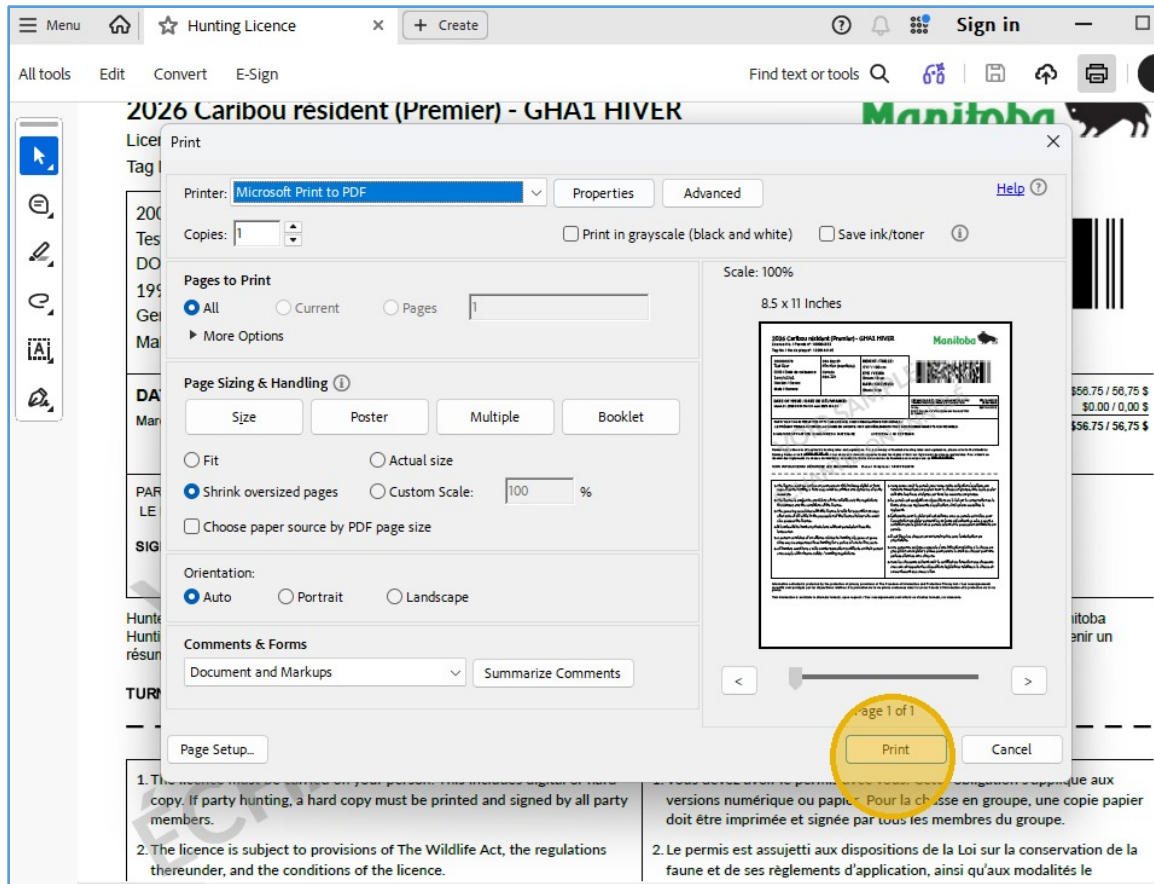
Menu Hunting Licence × + Create Sign in

All tools Edit Convert E-Sign Find text or tools

2026 Caribou résident (Premier) - GHA1 HIVER

Manitoba

Licen
Tag

200
Tes
DO
199
Ge
Ma

DA
Mar

PAR
LE

SIG

Hunte
Hunti
résum

TURN

Print

Printer: Microsoft Print to PDF Properties Advanced Help

Copies: 1 Print in grayscale (black and white) Save ink/toner

Pages to Print
All Current Pages 1
More Options

Page Sizing & Handling
Size Poster Multiple Booklet
Fit Actual size
Shrink oversized pages Custom Scale: 100 %
Choose paper source by PDF page size

Orientation:
Auto Portrait Landscape

Comments & Forms
Document and Markups Summarize Comments

Scale: 100%
8.5 x 11 Inches

2026 Caribou résident (Premier) - GHA1 HIVER
Manitoba

< >
Page 1 of 1

Page Setup... Print Cancel

$56.75 / 56,75 $
$0.00 / 0,00 $
$56.75 / 56,75 $

nitoba
enir un

1. The licence must be carried on your person. This includes digital or hard copy. If party hunting, a hard copy must be printed and signed by all party members.

2. The licence is subject to provisions of The Wildlife Act, the regulations thereunder, and the conditions of the licence.

1. Vous devez avoir le permis avec vous. Cette obligation s'applique aux versions numérique ou papier. Pour la chasse en groupe, une copie papier doit être imprimée et signée par tous les membres du groupe.

2. Le permis est assujetti aux dispositions de la Loi sur la conservation de la faune et de ses règlements d'application, ainsi qu'aux modalités le